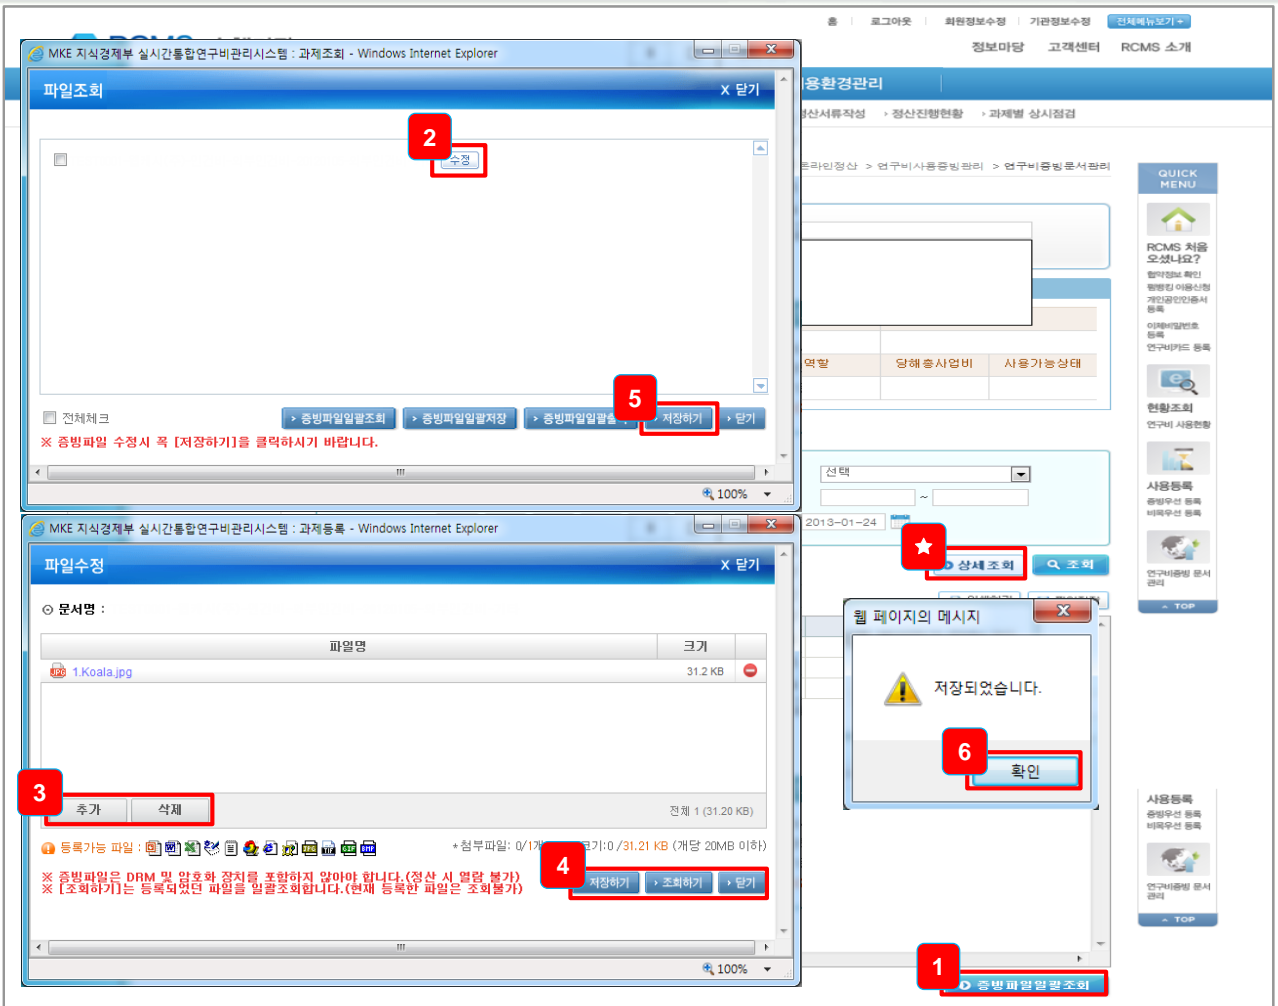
홈 | 로그아웃 | 회원정보수정 | 기관정보수정 | 전체메뉴보기 +
정보마당 고객센터 RCMS 소개

MKE 지식경제부 실시간통합연구비관리시스템 : 과제조회 - Windows Internet Explorer
파일조회
X 닫기
2
수정
전체체크
› 증빙파일일괄조회 › 증빙파일일괄저장 › 증빙파일일괄출 5 › 저장하기 › 닫기
※ 증빙파일 수정시 꼭 [저장하기]을 클릭하시기 바랍니다.
100%

용환경관리
정산서류작성 › 정산진행현황 › 과제별 상시점검
온라인정산 > 연구비사용증빙관리 > 연구비증빙문서관리
역할 | 당해총사업비 | 사용가능상태
선택
~
2013-01-24
★ 상세조회 조회

QUICK MENU
RCMS 처음 오셨나요?
협약정보 확인
뱅뱅킹 이용신청
개인공인인증서 등록
이체비밀번호 등록
연구비카드 등록
현황조회
연구비 사용현황
사용등록
증빙우선 등록
비목우선 등록
연구비증빙 문서관리
TOP
사용등록
증빙우선 등록
비목우선 등록
연구비증빙 문서관리
TOP

MKE 지식경제부 실시간통합연구비관리시스템 : 과제등록 - Windows Internet Explorer
파일수정
X 닫기
문서명 :
| 파일명 | 크기 |
|---|---|
| 1.Koala.jpg | 31.2 KB |
3
추가 삭제
전체 1 (31.20 KB)
등록가능 파일 :
* 첨부파일: 0/1개 크기:0 /31.21 KB (개당 20MB 이하)
※ 증빙파일은 DRM 및 암호화 장치를 포함하지 않아야 합니다.(정산 시 열람 불가)
※ [조회하기]는 등록되었던 파일을 일괄조회합니다.(현재 등록한 파일은 조회불가)
4
저장하기 › 조회하기 › 닫기
100%

웹 페이지의 메시지
저장되었습니다.
6
확인

1
증빙파일일괄조회